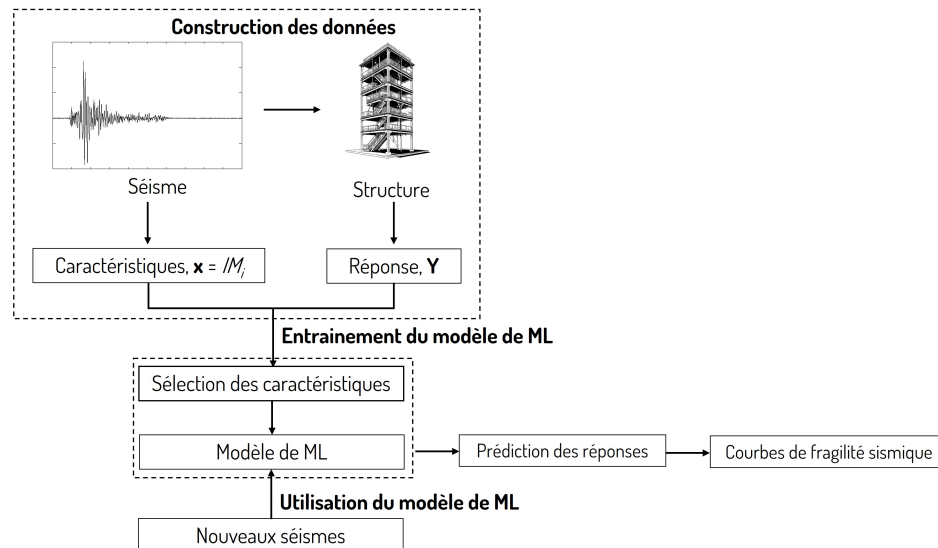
Construction des données

Séisme

Structure

Caractéristiques, $\mathbf{x} = IM_i$

Réponse, $\mathbf{Y}$

Entrainement du modèle de ML

Sélection des caractéristiques

Modèle de ML

Prédiction des réponses

Courbes de fragilité sismique

Utilisation du modèle de ML

Nouveaux séismes